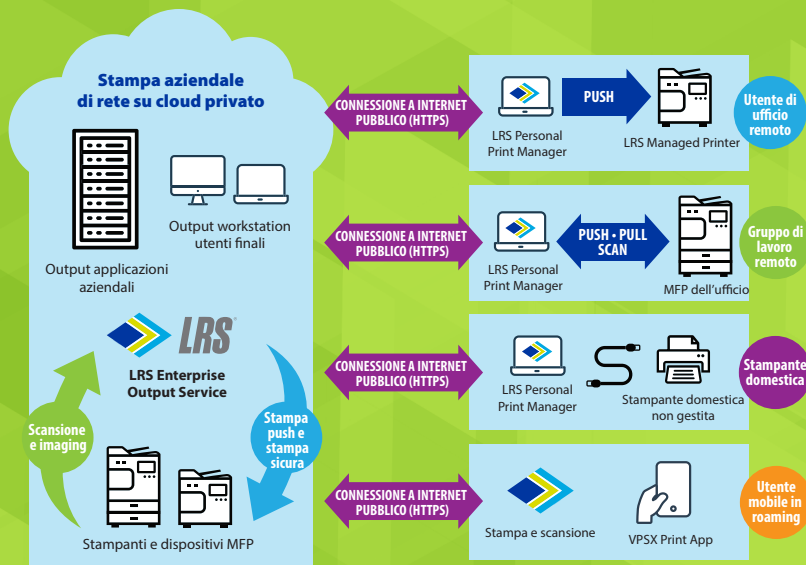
Stampa aziendale di rete su cloud privato

Output applicazioni aziendali

Output workstation utenti finali

LRS

LRS Enterprise Output Service

Scansione e imaging

Stampa push e stampa sicura

Stampanti e dispositivi MFP

CONNESSIONE A INTERNET PUBBLICO (HTTPS)

LRS Personal Print Manager

PUSH

LRS Managed Printer

Utente di ufficio remoto

CONNESSIONE A INTERNET PUBBLICO (HTTPS)

LRS Personal Print Manager

PUSH • PULL SCAN

MFP dell'ufficio

Gruppo di lavoro remoto

CONNESSIONE A INTERNET PUBBLICO (HTTPS)

LRS Personal Print Manager

Stampante domestica non gestita

Stampante domestica

CONNESSIONE A INTERNET PUBBLICO (HTTPS)

Stampa e scansione

VPSX Print App

Utente mobile in roaming